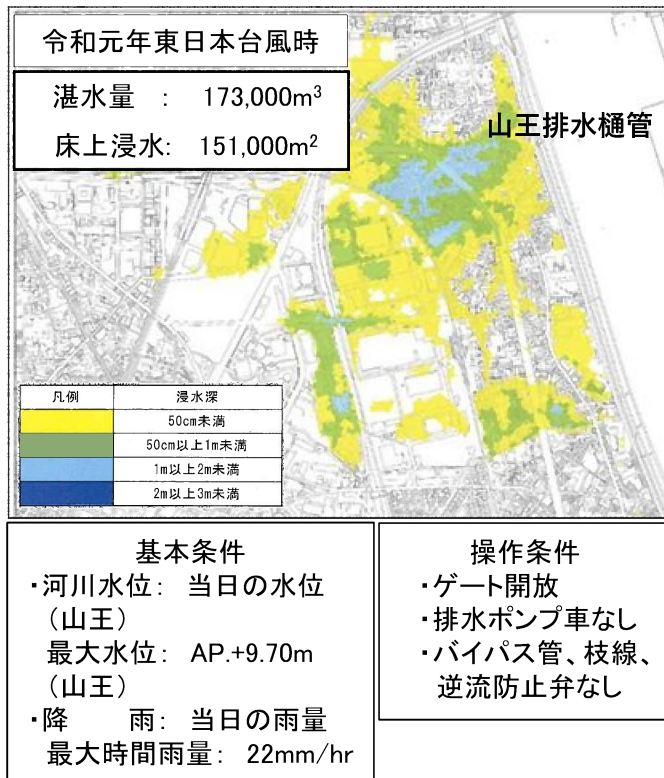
令和元年東日本台風時

湛水量　:　173,000m$^3$

床上浸水:　151,000m$^2$

山王排水樋管

| 凡例 | 浸水深 |
|---|---|
| | 50cm未満 |
| | 50cm以上1m未満 |
| | 1m以上2m未満 |
| | 2m以上3m未満 |

基本条件
・河川水位:　当日の水位（山王）
　最大水位:　AP.+9.70m（山王）
・降　　雨:　当日の雨量
　最大時間雨量:　22mm/hr

操作条件
・ゲート開放
・排水ポンプ車なし
・バイパス管、枝線、逆流防止弁なし